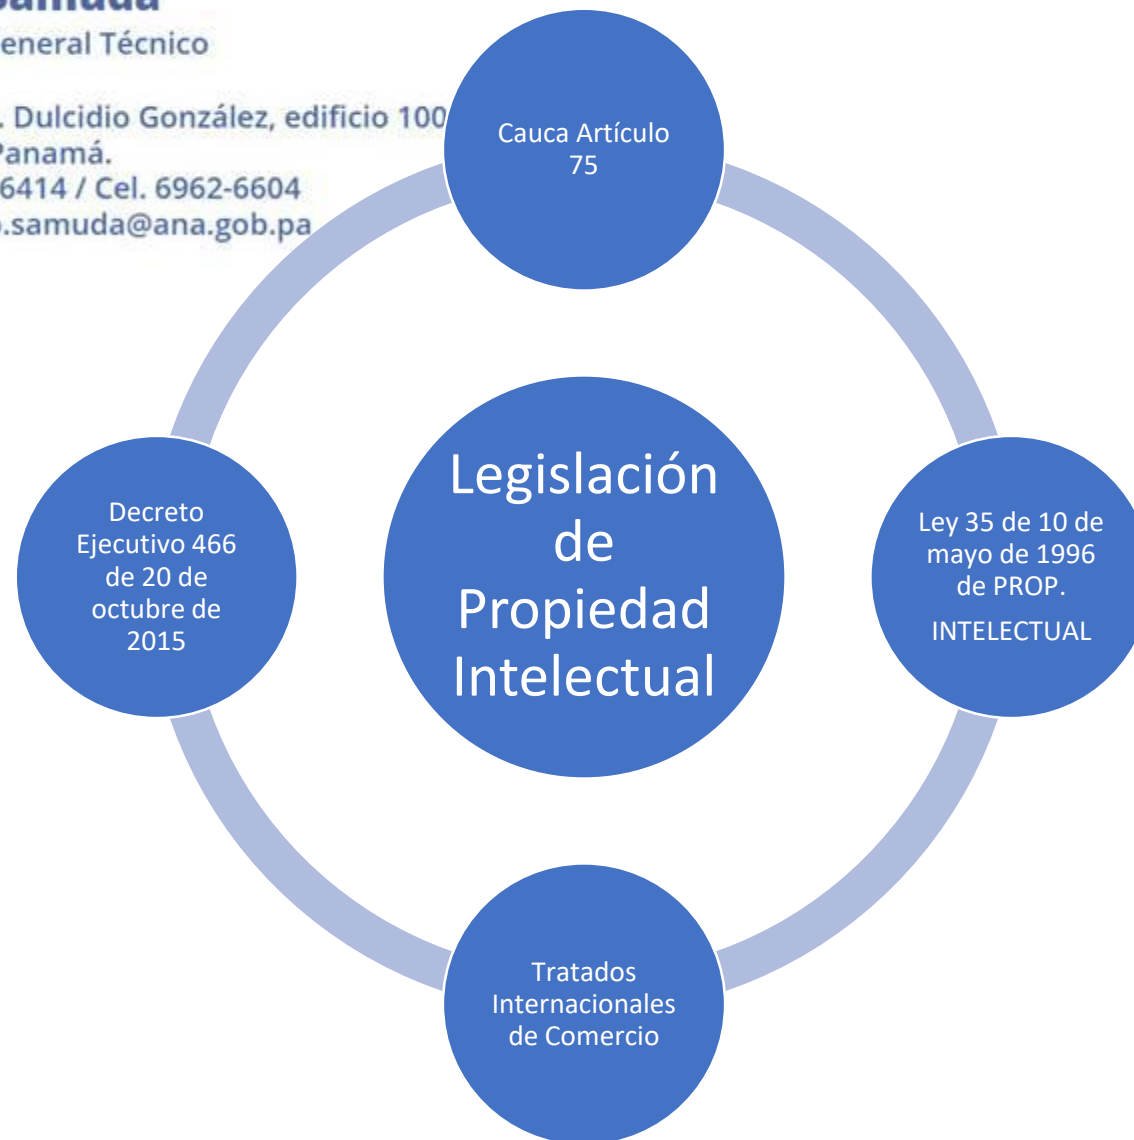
Samuda
eneral Técnico

. Dulcidio González, edificio 100
Panamá.
6414 / Cel. 6962-6604
.samuda@ana.gob.pa

Cauca Artículo 75

Legislación de Propiedad Intelectual

Ley 35 de 10 de mayo de 1996 de PROP.

INTELECTUAL

Tratados Internacionales de Comercio

Decreto Ejecutivo 466 de 20 de octubre de 2015